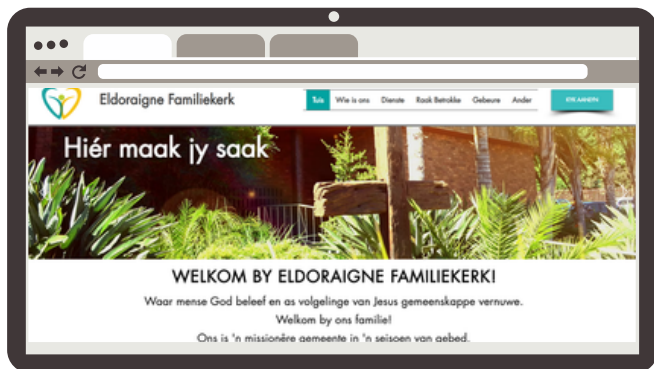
Eldoraigne Familiekerk

Tuis Wie is ons Dienste Raak Betrokke Gebeure Ander

KYK AANLYN

Hiér maak jy saak

WELKOM BY ELDORAIGNE FAMILIEKERK!

Waar mense God beleef en as volgelinge van Jesus gemeenskappe vernuwe.
Welkom by ons familie!
Ons is 'n missionêre gemeente in 'n seisoen van gebed.